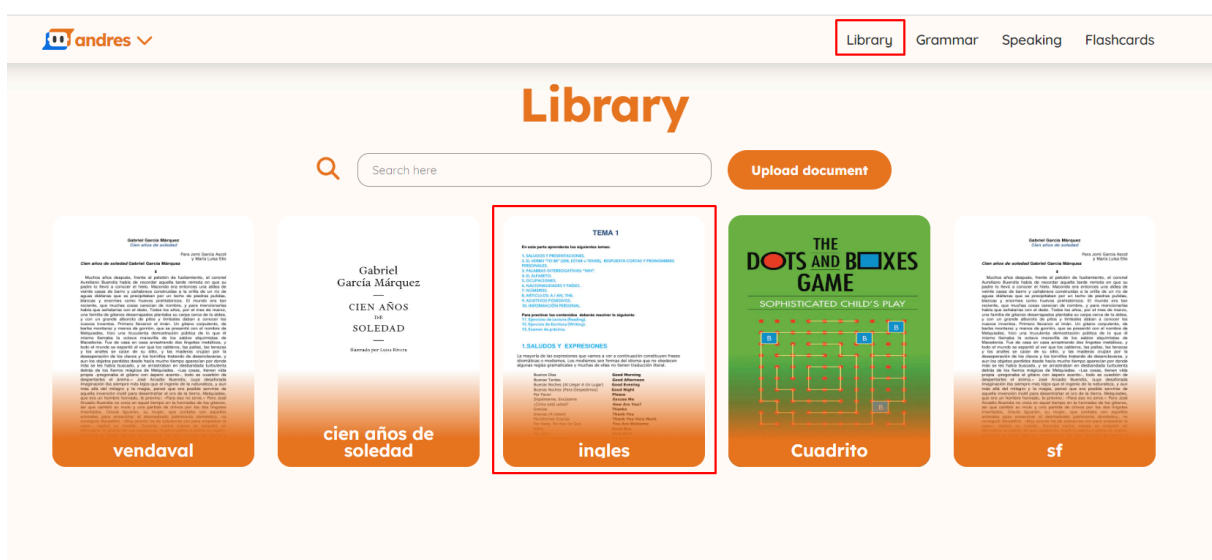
andres

Library Grammar Speaking Flashcards

Library

Search here

Upload document

Gabriel García Márquez
Cien años de soledad

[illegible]

vendaval

Gabriel
García Márquez

CIEN AÑOS
DE
SOLEDAD

cien años de soledad

TEMA 1

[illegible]

1.SALUDOS Y EXPRESIONES

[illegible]

ingles

THE
DOTS AND BOXES
GAME
SOPHISTICATED CHILD'S PLAY

B B B B

Cuadrito

Gabriel García Márquez
Cien años de soledad

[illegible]

sf